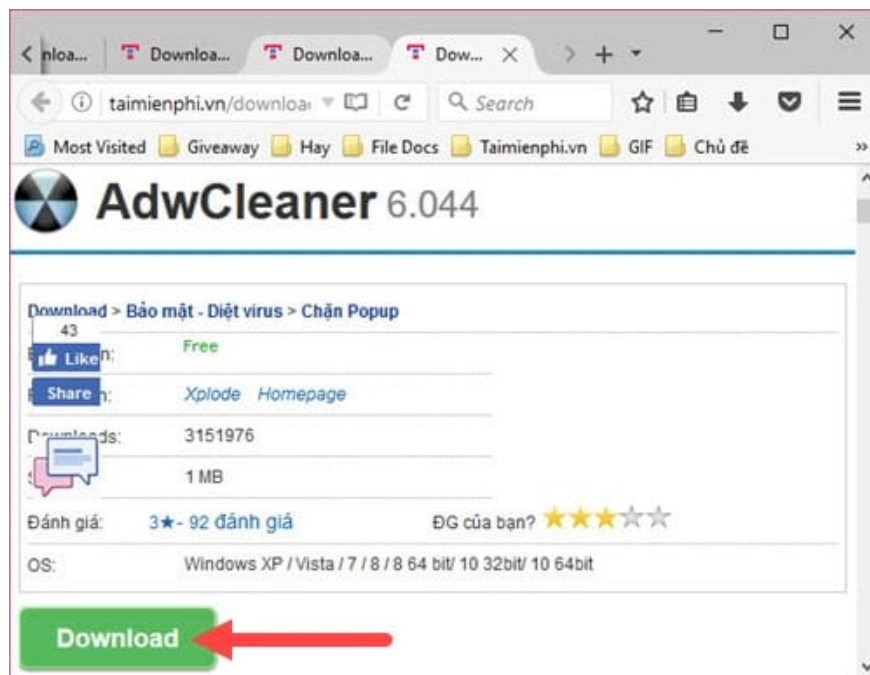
nloa... Downloa... Downloa... Dow...

taimienphi.vn/downloa Search

Most Visited Giveaway Hay File Docs Taimienphi.vn GIF Chủ đề

AdwCleaner 6.044

Download > Bảo mật - Diệt virus > Chặn Popup

43

Like n: Free

Share n: Xplode Homepage

Downloads: 3151976

1 MB

Đánh giá: 3★- 92 đánh giá ĐG của bạn?

OS: Windows XP / Vista / 7 / 8 / 8 64 bit/ 10 32bit/ 10 64bit

Download